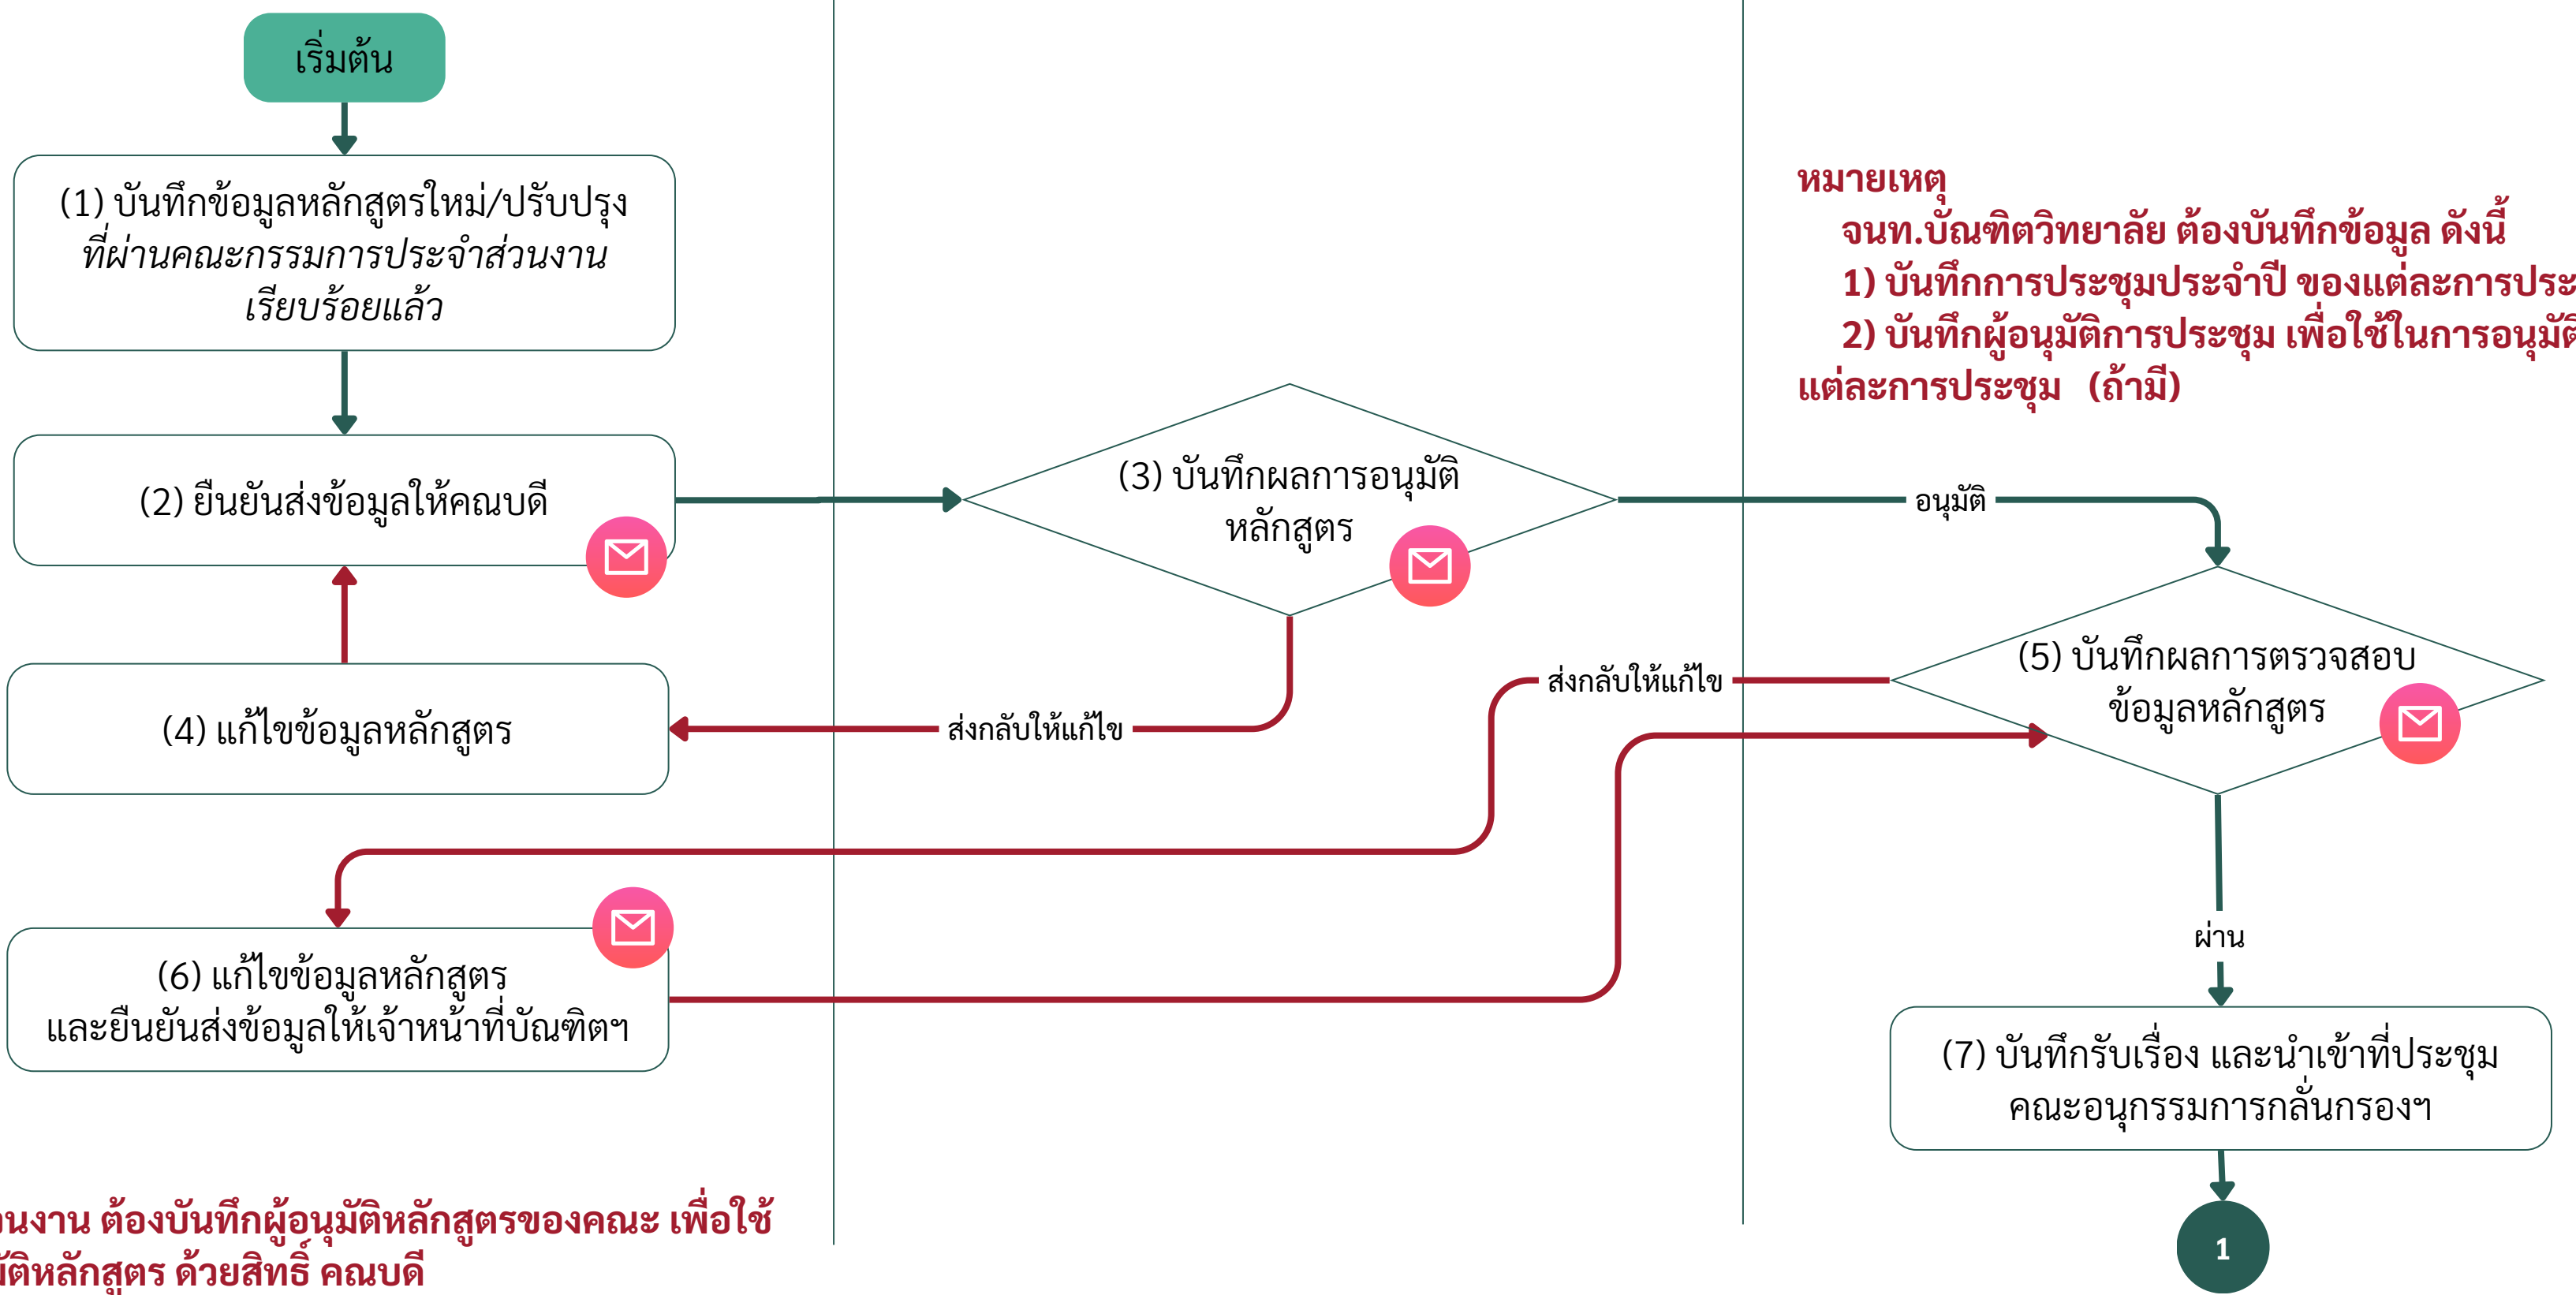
เริ่มต้น

(1) บันทึกข้อมูลหลักสูตรใหม่/ปรับปรุง ที่ผ่านคณะกรรมการประจำส่วนงานเรียบร้อยแล้ว

(2) ยืนยันส่งข้อมูลให้คณบดี

(4) แก้ไขข้อมูลหลักสูตร

(6) แก้ไขข้อมูลหลักสูตร และยืนยันส่งข้อมูลให้เจ้าหน้าที่บัณฑิตฯ

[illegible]นงาน ต้องบันทึกผู้อนุมัติหลักสูตรของคณะ เพื่อใช้ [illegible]ัติหลักสูตร ด้วยสิทธิ์ คณบดี

(3) บันทึกผลการอนุมัติหลักสูตร

ส่งกลับให้แก้ไข

อนุมัติ

หมายเหตุ
จนท.บัณฑิตวิทยาลัย ต้องบันทึกข้อมูล ดังนี้
1) บันทึกการประชุมประจำปี ของแต่ละการประ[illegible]
2) บันทึกผู้อนุมัติการประชุม เพื่อใช้ในการอนุมัต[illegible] แต่ละการประชุม (ถ้ามี)

ส่งกลับให้แก้ไข

(5) บันทึกผลการตรวจสอบข้อมูลหลักสูตร

ผ่าน

(7) บันทึกรับเรื่อง และนำเข้าที่ประชุมคณะอนุกรรมการกลั่นกรองฯ

1